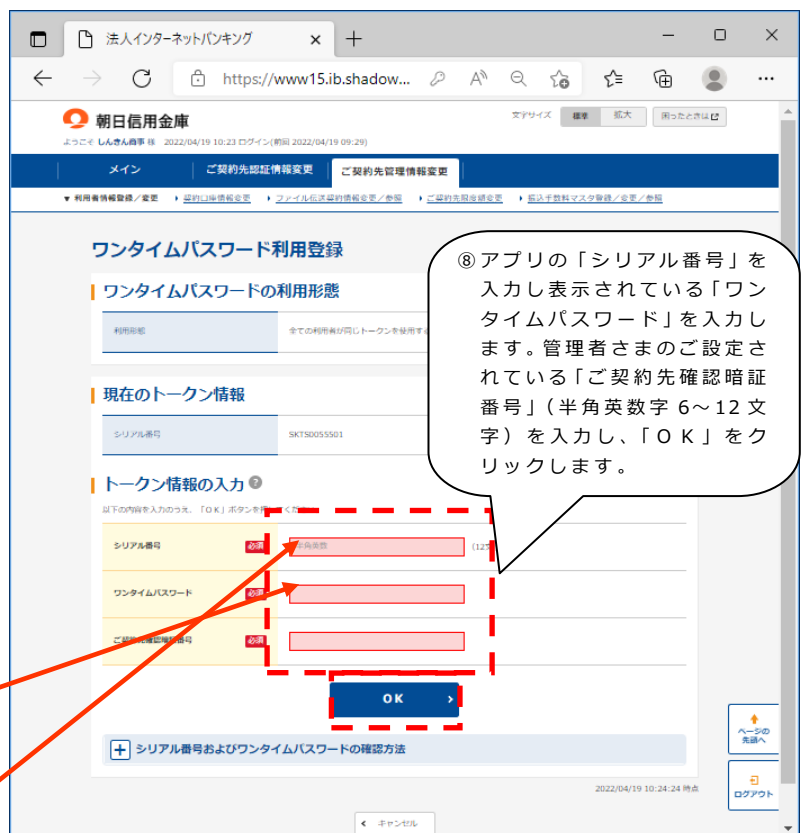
法人インターネットバンキング

https://www15.ib.shadow...

朝日信用金庫

文字サイズ 標準 拡大 困ったときは

ようこそ しんきん商事 様 2022/04/19 10:23 ログイン(前回 2022/04/19 09:29)

メイン ご契約先認証情報変更 ご契約先管理情報変更

▼ 利用者情報登録／変更 ▸ 契約口座情報変更 ▸ ファイル伝送契約情報変更／参照 ▸ ご契約先限度額変更 ▸ 振込手数料マスタ登録／変更／参照

ワンタイムパスワード利用登録

ワンタイムパスワードの利用形態

| 利用形態 | 全ての利用者が同じトークンを使用する |
|---|---|

現在のトークン情報

| シリアル番号 | SKTS0055501 |
|---|---|

トークン情報の入力

以下の内容を入力のうえ、「ＯＫ」ボタンを押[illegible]

| シリアル番号 | 必須 | 半角英数 (12 |
|---|---|---|
| ワンタイムパスワード | 必須 | |
| ご契約先確認暗証番号 | 必須 | |

ＯＫ

シリアル番号およびワンタイムパスワードの確認方法

2022/04/19 10:24:24 時点

ページの先頭へ

ログアウト

キャンセル

⑧アプリの「シリアル番号」を入力し表示されている「ワンタイムパスワード」を入力します。管理者さまのご設定されている「ご契約先確認暗証番号」（半角英数字 6～12 文字）を入力し、「ＯＫ」をクリックします。